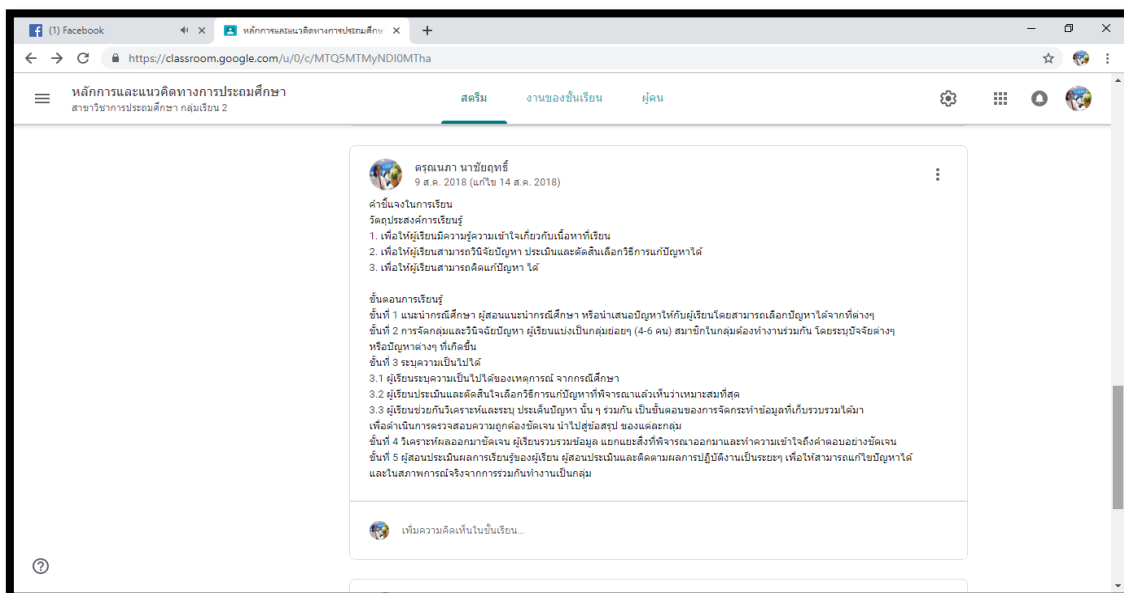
(1) Facebook
หลักการและแนวคิดทางการประถมศึกษ
https://classroom.google.com/u/0/c/MTQ5MTMyNDI0MTha

หลักการและแนวคิดทางการประถมศึกษา
สาขาวิชาการประถมศึกษา กลุ่มเรียน 2

สตรีม
งานของชั้นเรียน
ผู้คน

ดรุณนภา นาชัยฤทธิ์
9 ส.ค. 2018 (แก้ไข 14 ส.ค. 2018)

คำชี้แจงในการเรียน
วัตถุประสงค์การเรียนรู้
1. เพื่อให้ผู้เรียนมีความรู้ความเข้าใจเกี่ยวกับเนื้อหาที่เรียน
2. เพื่อให้ผู้เรียนสามารถวินิจัยปัญหา ประเมินและตัดสินเลือกวิธีการแก้ปัญหาได้
3. เพื่อให้ผู้เรียนสามารถคิดแก้ปัญหา ได้

ขั้นตอนการเรียนรู้
ขั้นที่ 1 แนะนำกรณีศึกษา ผู้สอนแนะนำกรณีศึกษา หรือนำเสนอปัญหาให้กับผู้เรียนโดยสามารถเลือกปัญหาได้จากที่ต่างๆ
ขั้นที่ 2 การจัดกลุ่มและวินิจฉัยปัญหา ผู้เรียนแบ่งเป็นกลุ่มย่อยๆ (4-6 คน) สมาชิกในกลุ่มต้องทำงานร่วมกัน โดยระบุปัจจัยต่างๆ หรือปัญหาต่างๆ ที่เกิดขึ้น
ขั้นที่ 3 ระบุความเป็นไปได้
3.1 ผู้เรียนระบุความเป็นไปได้ของเหตุการณ์ จากกรณีศึกษา
3.2 ผู้เรียนประเมินและตัดสินใจเลือกวิธีการแก้ปัญหาที่พิจารณาแล้วเห็นว่าเหมาะสมที่สุด
3.3 ผู้เรียนช่วยกันวิเคราะห์และระบุ ประเด็นปัญหา นั้น ๆ ร่วมกัน เป็นขั้นตอนของการจัดกระทำข้อมูลที่เก็บรวบรวมได้มา เพื่อดำเนินการตรวจสอบความถูกต้องชัดเจน นำไปสู่ข้อสรุป ของแต่ละกลุ่ม
ขั้นที่ 4 วิเคราะห์ผลออกมาชัดเจน ผู้เรียนรวบรวมข้อมูล แยกแยะสิ่งที่พิจารณาออกมาและทำความเข้าใจถึงคำตอบอย่างชัดเจน
ขั้นที่ 5 ผู้สอนประเมินผลการเรียนรู้ของผู้เรียน ผู้สอนประเมินและติดตามผลการปฏิบัติงานเป็นระยะๆ เพื่อให้สามารถแก้ไขปัญหาได้และในสภาพการณ์จริงจากการร่วมกันทำงานเป็นกลุ่ม

เพิ่มความคิดเห็นในชั้นเรียน...